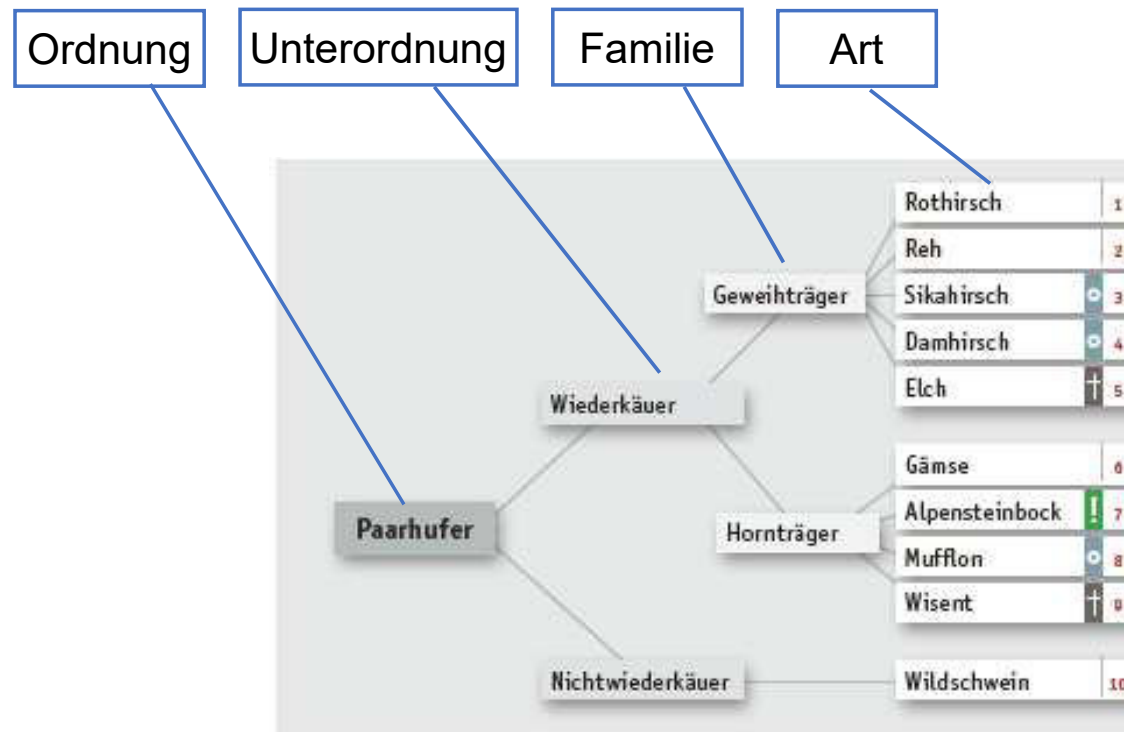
Ordnung

Unterordnung

Familie

Art

Paarhufer

Wiederkäuer

Nichtwiederkäuer

Geweihträger

Hornträger

Rothirsch 1

Reh 2

Sikahirsch 3

Damhirsch 4

Elch 5

Gämse 6

Alpensteinbock ! 7

Mufflon 8

Wisent 9

Wildschwein 10